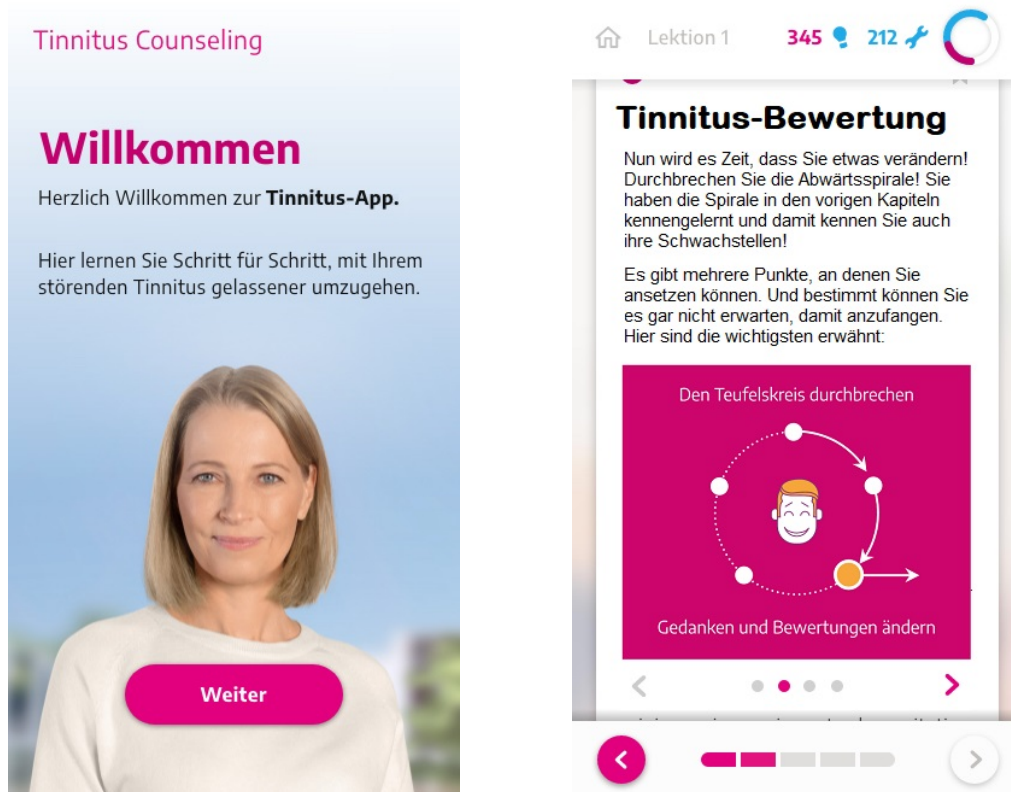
Tinnitus Counseling

Willkommen

Herzlich Willkommen zur **Tinnitus-App.**

Hier lernen Sie Schritt für Schritt, mit Ihrem störenden Tinnitus gelassener umzugehen.

Weiter

Lektion 1 345 212

Tinnitus-Bewertung

Nun wird es Zeit, dass Sie etwas verändern! Durchbrechen Sie die Abwärtsspirale! Sie haben die Spirale in den vorigen Kapiteln kennengelernt und damit kennen Sie auch ihre Schwachstellen!

Es gibt mehrere Punkte, an denen Sie ansetzen können. Und bestimmt können Sie es gar nicht erwarten, damit anzufangen. Hier sind die wichtigsten erwähnt:

Den Teufelskreis durchbrechen

Gedanken und Bewertungen ändern

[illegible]